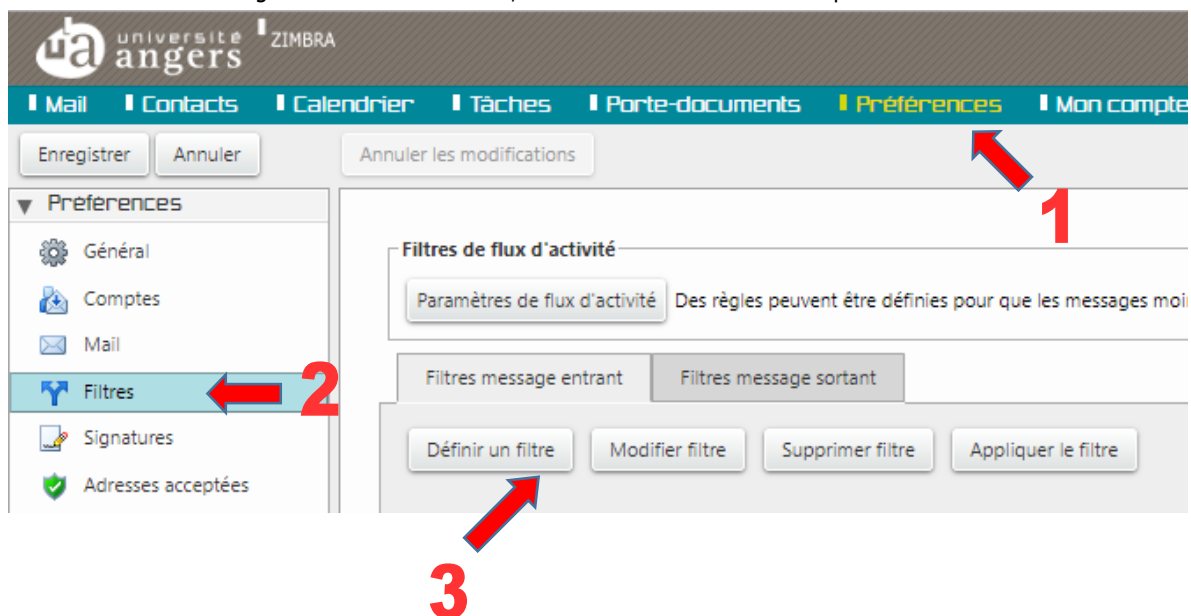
ua université angers ZIMBRA

Mail | Contacts | Calendrier | Tâches | Porte-documents | Préférences | Mon compte

Enregistrer | Annuler | Annuler les modifications

Préférences
Général
Comptes
Mail
Filtres
Signatures
Adresses acceptées

Filtres de flux d'activité
Paramètres de flux d'activité Des règles peuvent être définies pour que les messages moi

Filtres message entrant | Filtres message sortant

Définir un filtre | Modifier filtre | Supprimer filtre | Appliquer le filtre

1
2
3